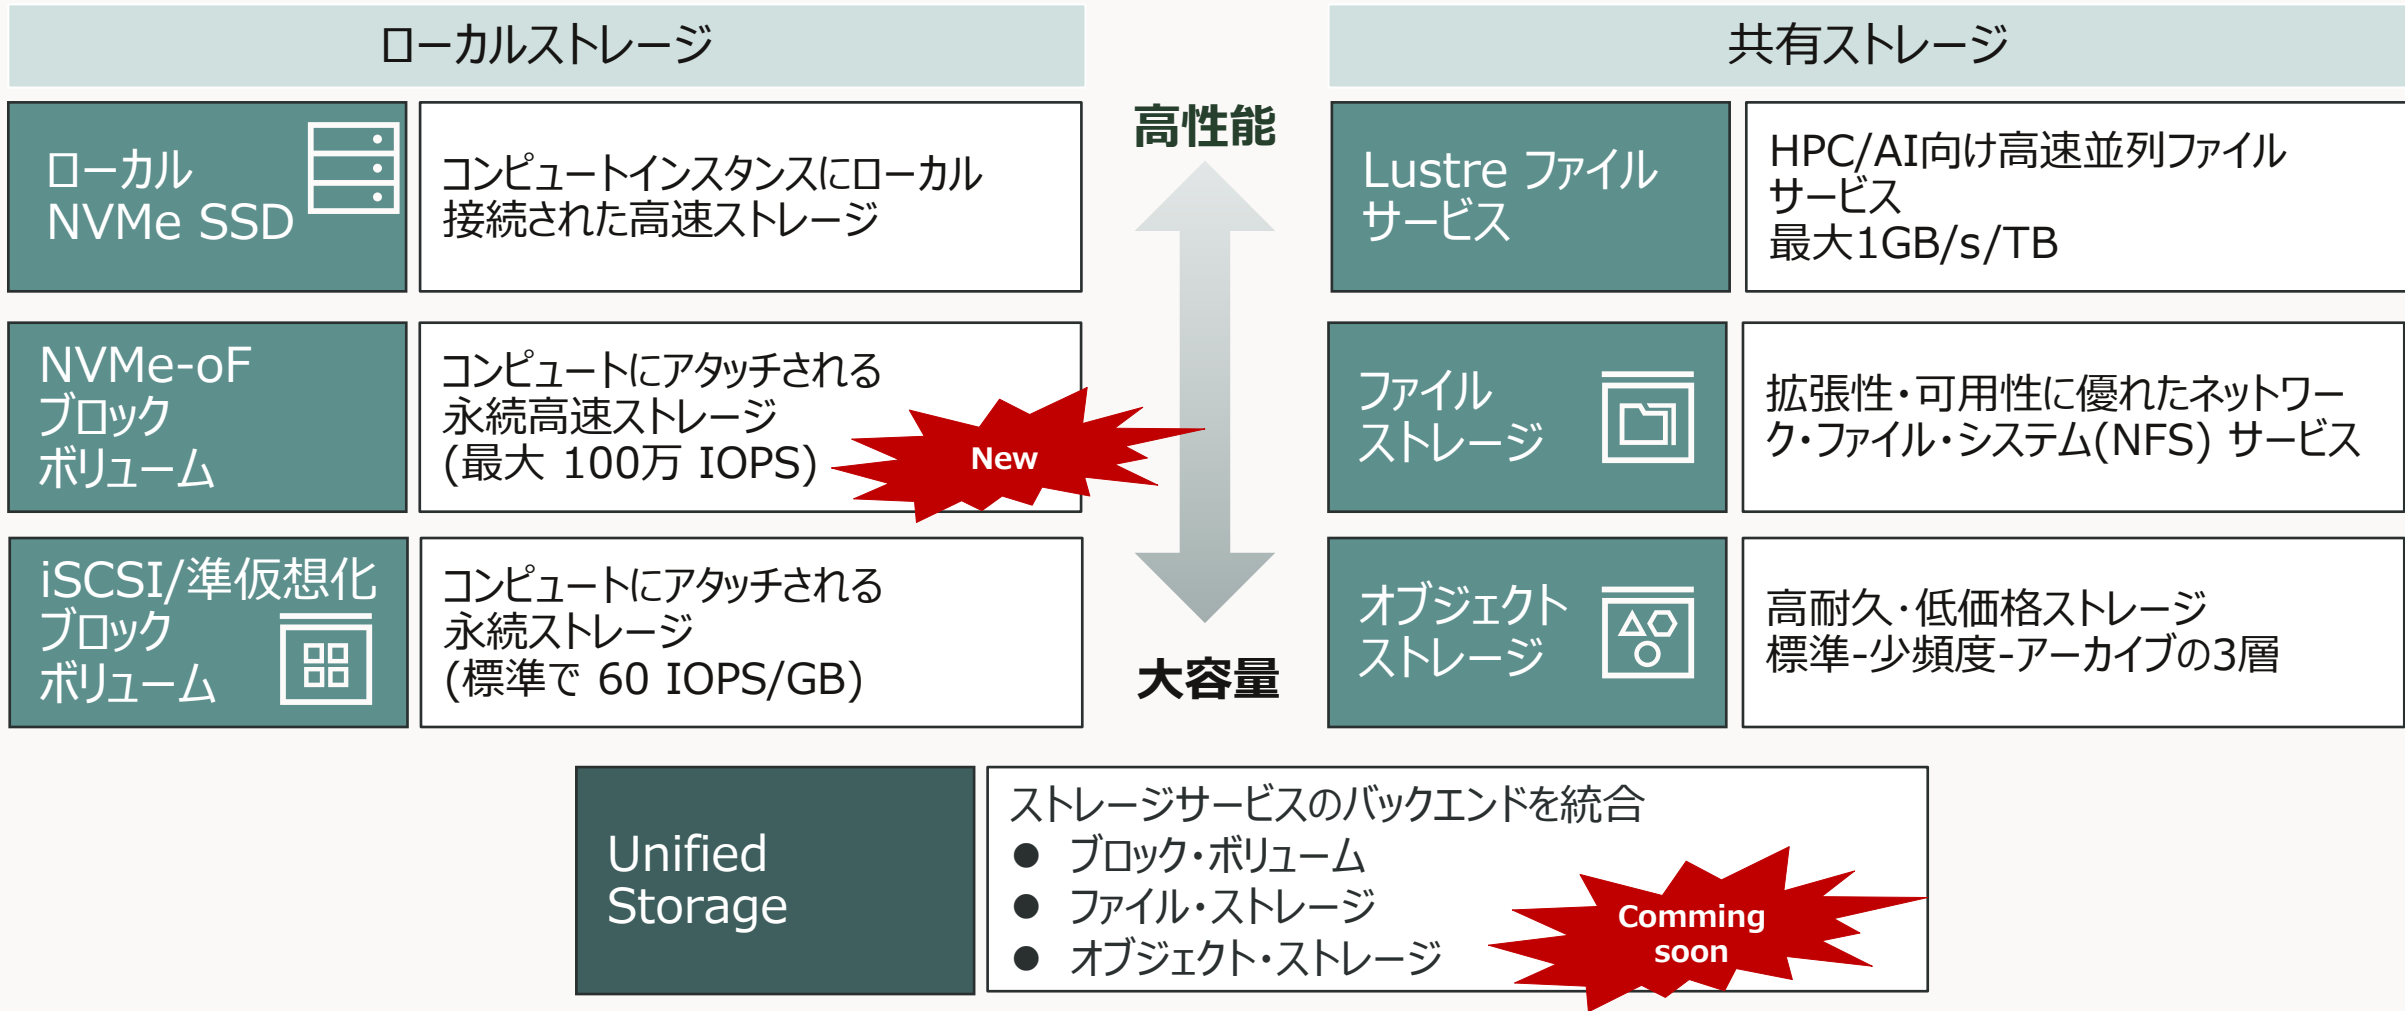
ローカルストレージ

共有ストレージ

ローカル
NVMe SSD

コンピュートインスタンスにローカル接続された高速ストレージ

高性能

Lustre ファイルサービス

HPC/AI向け高速並列ファイルサービス
最大1GB/s/TB

NVMe-oF
ブロック
ボリューム

コンピュートにアタッチされる
永続高速ストレージ
(最大 100万 IOPS)

New

ファイル
ストレージ

拡張性・可用性に優れたネットワーク・ファイル・システム(NFS) サービス

iSCSI/準仮想化
ブロック
ボリューム

コンピュートにアタッチされる
永続ストレージ
(標準で 60 IOPS/GB)

大容量

オブジェクト
ストレージ

高耐久・低価格ストレージ
標準-少頻度-アーカイブの3層

Unified
Storage

ストレージサービスのバックエンドを統合
● ブロック・ボリューム
● ファイル・ストレージ
● オブジェクト・ストレージ

Comming
soon